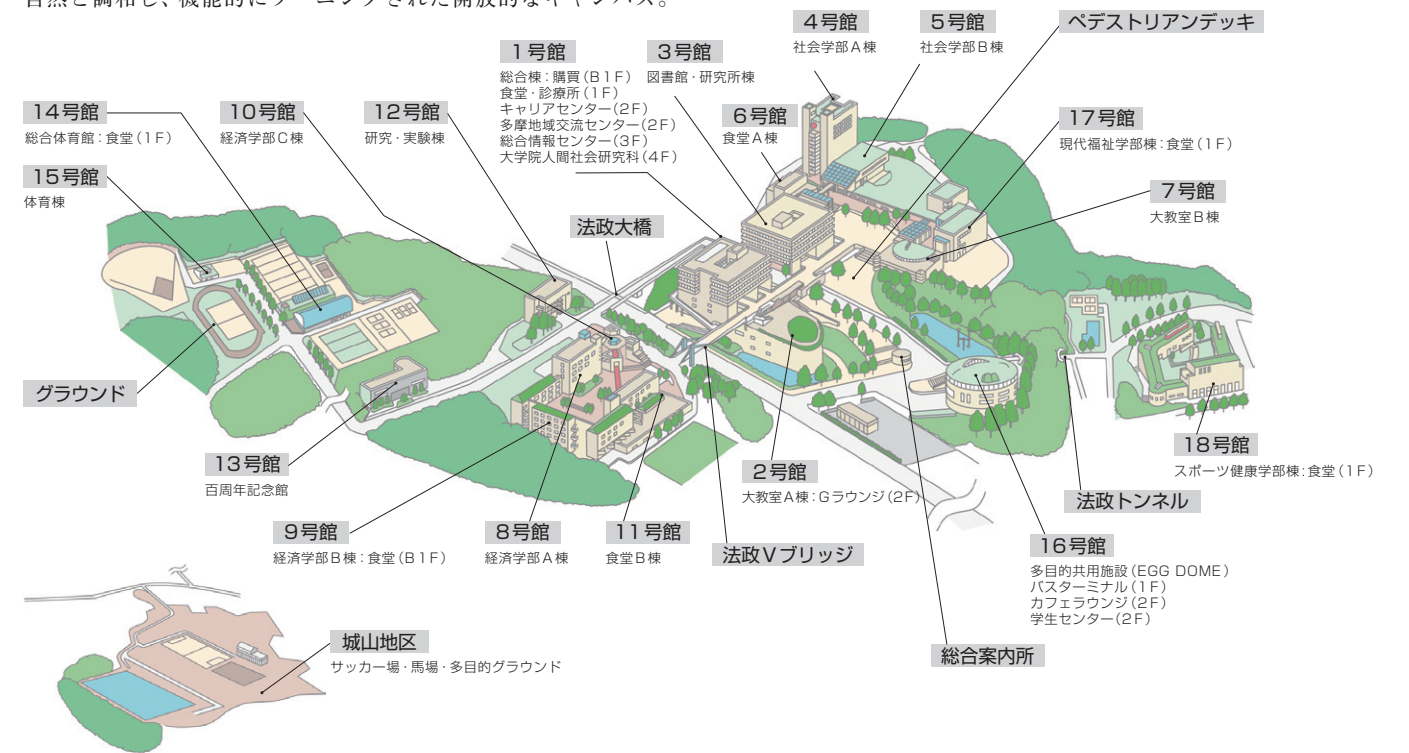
自然と調和し、機能的にゾーニングされた開放的なキャンパス。

4号館
社会学部A棟

5号館
社会学部B棟

ペデストリアンデッキ

1号館
総合棟：購買（B1F）
食堂・診療所（1F）
キャリアセンター（2F）
多摩地域交流センター（2F）
総合情報センター（3F）
大学院人間社会研究科（4F）

3号館
図書館・研究所棟

14号館
総合体育館：食堂（1F）

10号館
経済学部C棟

12号館
研究・実験棟

6号館
食堂A棟

17号館
現代福祉学部棟：食堂（1F）

15号館
体育棟

7号館
大教室B棟

法政大橋

グラウンド

13号館
百周年記念館

2号館
大教室A棟：Gラウンジ（2F）

18号館
スポーツ健康学部棟：食堂（1F）

法政トンネル

9号館
経済学部B棟：食堂（B1F）

8号館
経済学部A棟

11号館
食堂B棟

法政Vブリッジ

16号館
多目的共用施設（EGG DOME）
バスターミナル（1F）
カフェラウンジ（2F）
学生センター（2F）

城山地区
サッカー場・馬場・多目的グラウンド

総合案内所